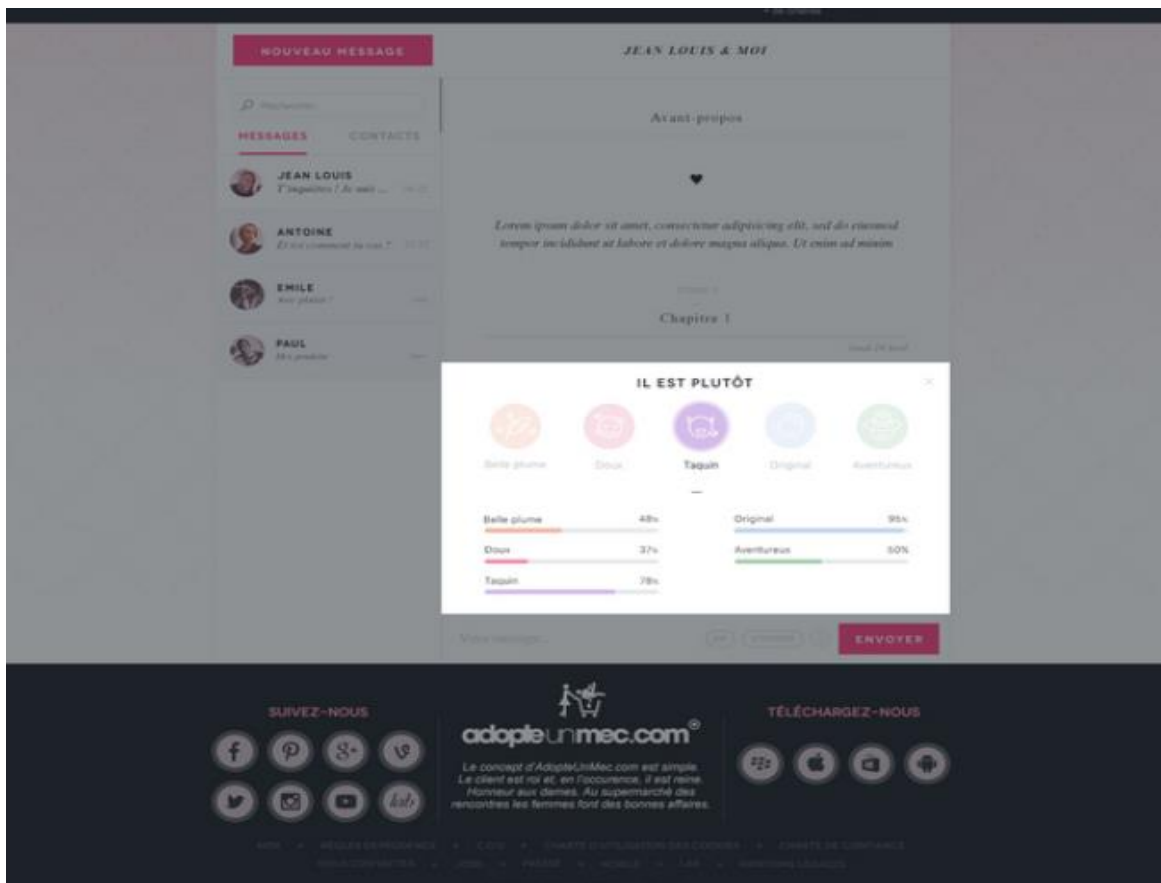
NOUVEAU MESSAGE

JEAN LOUIS & MOI

Rechercher

MESSAGES CONTACTS

JEAN LOUIS
T'inquiètes ! Je suis ...

ANTOINE
Et toi comment tu vas ?

EMILE
Avec plaisir !

PAUL
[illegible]

Avant-propos

Lorem ipsum dolor sit amet, consectetur adipisicing elit, sed do eiusmod tempor incididunt ut labore et dolore magna aliqua. Ut enim ad minim

Chapitre 1

IL EST PLUTÔT

Belle plume Doux Taquin Original Aventureux

| | | | |
|---|---|---|---|
| Belle plume | 48% | Original | 95% |
| Doux | 37% | Aventureux | 50% |
| Taquin | 78% | | |

Votre message...

ENVOYER

SUIVEZ-NOUS

adopteunmec.com®

Le concept d'AdopteUnMec.com est simple. Le client est roi et, en l'occurence, il est reine. Honneur aux dames. Au supermarché des rencontres les femmes font des bonnes affaires.

TÉLÉCHARGEZ-NOUS

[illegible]